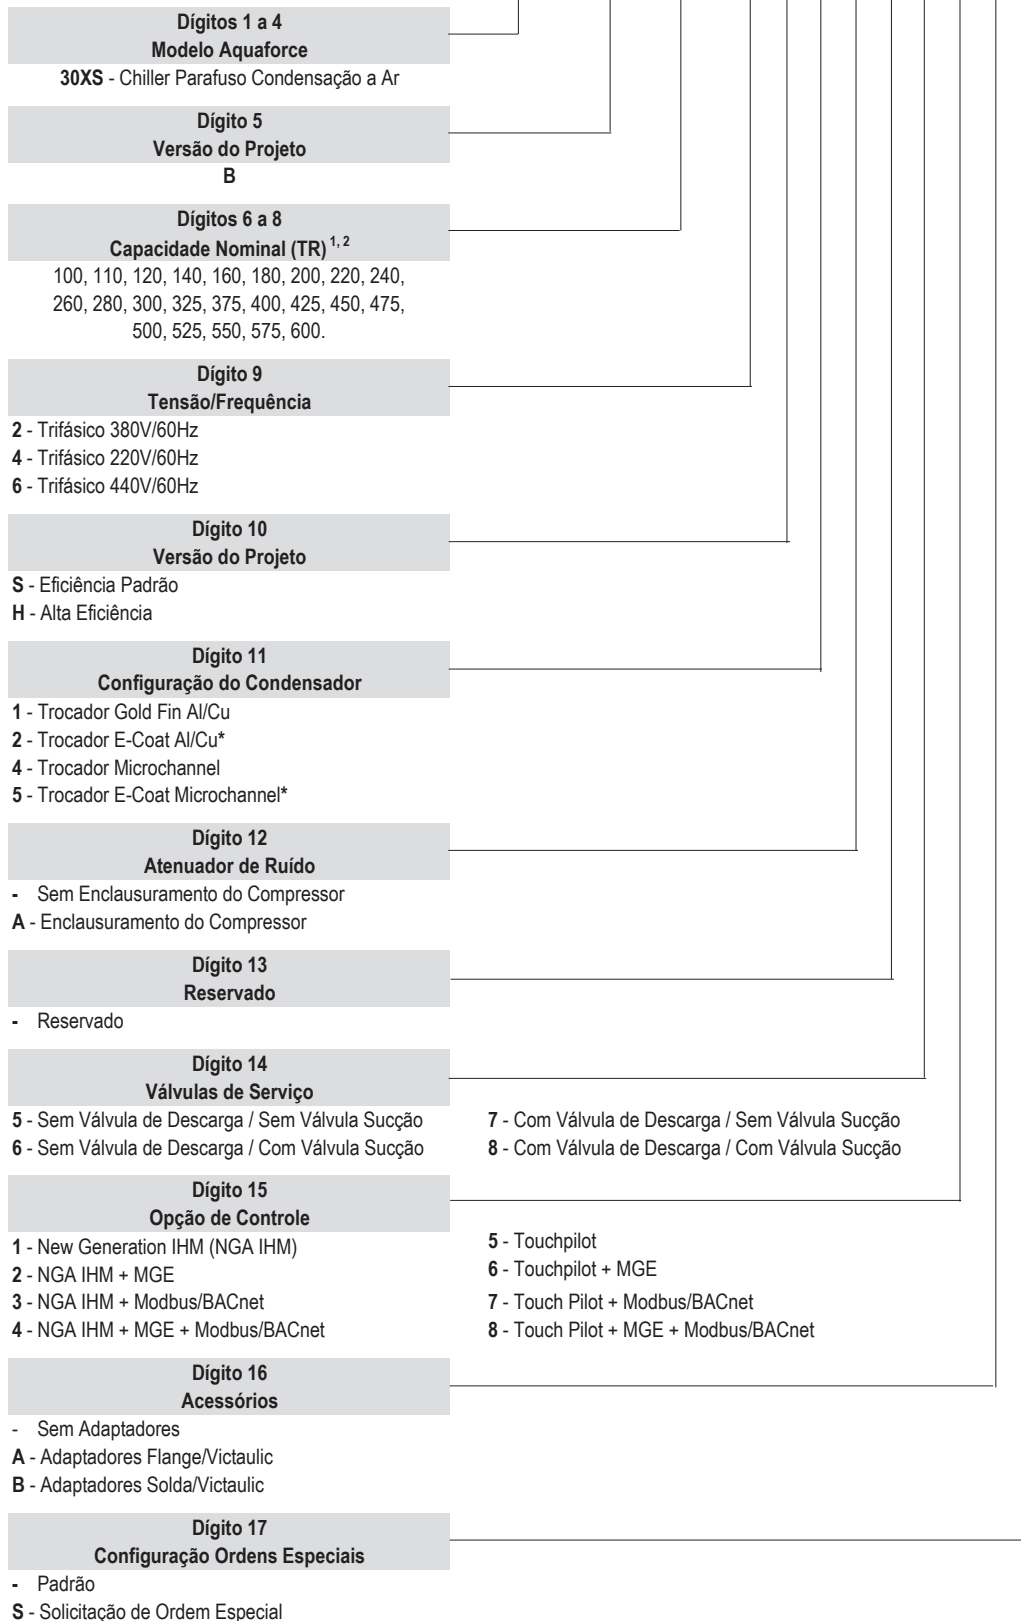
**Dígitos 1 a 4**
**Modelo Aquaforce**
**30XS** - Chiller Parafuso Condensação a Ar

**Dígito 5**
**Versão do Projeto**
**B**

**Dígitos 6 a 8**
**Capacidade Nominal (TR)$^{1, 2}$**
100, 110, 120, 140, 160, 180, 200, 220, 240, 260, 280, 300, 325, 375, 400, 425, 450, 475, 500, 525, 550, 575, 600.

**Dígito 9**
**Tensão/Frequência**
**2** - Trifásico 380V/60Hz
**4** - Trifásico 220V/60Hz
**6** - Trifásico 440V/60Hz

**Dígito 10**
**Versão do Projeto**
**S** - Eficiência Padrão
**H** - Alta Eficiência

**Dígito 11**
**Configuração do Condensador**
**1** - Trocador Gold Fin Al/Cu
**2** - Trocador E-Coat Al/Cu*
**4** - Trocador Microchannel
**5** - Trocador E-Coat Microchannel*

**Dígito 12**
**Atenuador de Ruído**
**-** Sem Enclausuramento do Compressor
**A** - Enclausuramento do Compressor

**Dígito 13**
**Reservado**
**-** Reservado

**Dígito 14**
**Válvulas de Serviço**
**5** - Sem Válvula de Descarga / Sem Válvula Sucção
**6** - Sem Válvula de Descarga / Com Válvula Sucção
**7** - Com Válvula de Descarga / Sem Válvula Sucção
**8** - Com Válvula de Descarga / Com Válvula Sucção

**Dígito 15**
**Opção de Controle**
**1** - New Generation IHM (NGA IHM)
**2** - NGA IHM + MGE
**3** - NGA IHM + Modbus/BACnet
**4** - NGA IHM + MGE + Modbus/BACnet
**5** - Touchpilot
**6** - Touchpilot + MGE
**7** - Touch Pilot + Modbus/BACnet
**8** - Touch Pilot + MGE + Modbus/BACnet

**Dígito 16**
**Acessórios**
- Sem Adaptadores
**A** - Adaptadores Flange/Victaulic
**B** - Adaptadores Solda/Victaulic

**Dígito 17**
**Configuração Ordens Especiais**
**-** Padrão
**S** - Solicitação de Ordem Especial